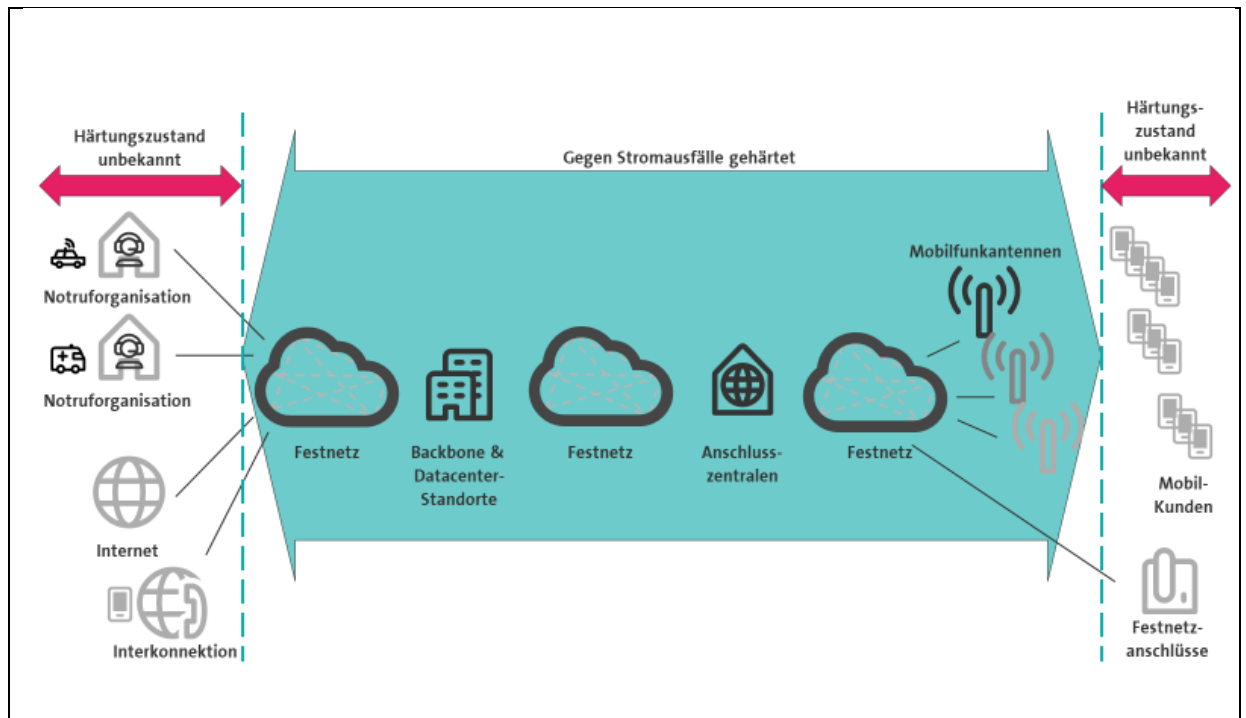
Härtungszustand unbekannt

Gegen Stromausfälle gehärtet

Härtungszustand unbekannt

Notruforganisation

Notruforganisation

Internet

Interkonnektion

Festnetz

Backbone & Datacenter-Standorte

Festnetz

Anschlusszentralen

Mobilfunkantennen

Festnetz

Mobil-Kunden

Festnetzanschlüsse